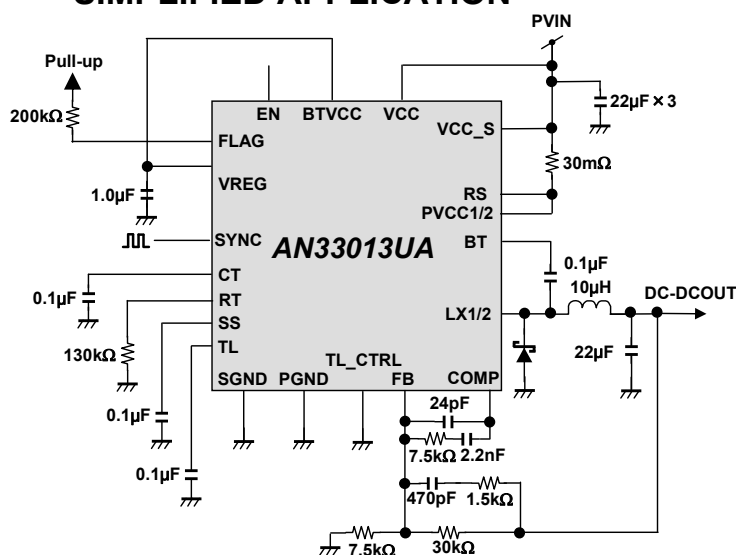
SIMPLIFIED APPLICATION

PVIN

Pull-up

200kΩ

EN BTVCC VCC

22µF × 3

VCC_S

FLAG

30mΩ

VREG

1.0µF

RS

PVCC1/2

SYNC

AN33013UA

BT

CT

0.1µF

0.1µF

RT

10µH

DC-DCOUT

SS

LX1/2

130kΩ

TL

22µF

TL_CTRL

SGND PGND FB COMP

0.1µF

24pF

7.5kΩ 2.2nF

0.1µF

470pF 1.5kΩ

7.5kΩ 30kΩ